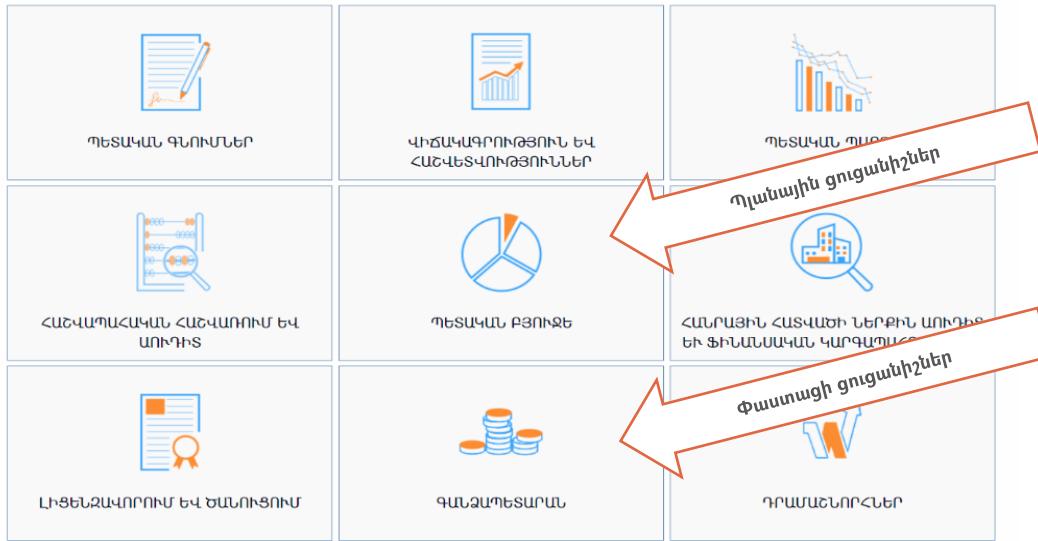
ՊԵՏԱԿԱՆ ԳՆՈՒՄՆԵՐ

ՎԻՃԱԿԱԳՐՈՒԹՅՈՒՆ ԵՎ ՀԱՇՎԵՏՎՈՒԹՅՈՒՆՆԵՐ

ՊԵՏԱԿԱՆ ՊԱ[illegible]

Պլանային ցուցանիշներ

ՀԱՇՎԱՊԱՀԱԿԱՆ ՀԱՇՎԱՌՈՒՄ ԵՎ ԱՈՒԴԻՏ

ՊԵՏԱԿԱՆ ԲՅՈՒՋԵ

ՀԱՆՐԱՅԻՆ ՀԱՏՎԱԾԻ ՆԵՐՔԻՆ ԱՈՒԴԻՏ ԵՎ ՖԻՆԱՆՍԱԿԱՆ ԿԱՌԱՎԱՐ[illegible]

Փաստացի ցուցանիշներ

ԼԻՑԵՆԶԱՎՈՐՈՒՄ ԵՎ ԾԱՆՈՒՑՈՒՄ

ԳԱՆՁԱՊԵՏԱՐԱՆ

ԴՐԱՄԱՇՆՈՐՀՆԵՐ